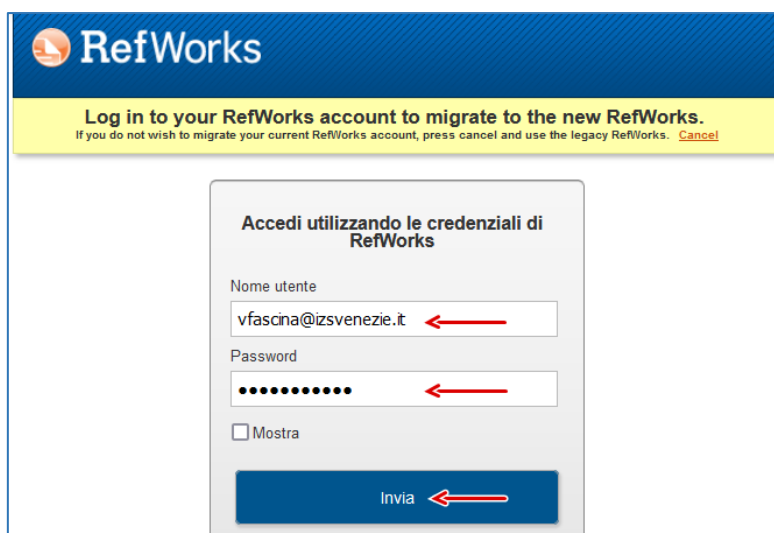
RefWorks

Log in to your RefWorks account to migrate to the new RefWorks.
If you do not wish to migrate your current RefWorks account, press cancel and use the legacy RefWorks. Cancel

Accedi utilizzando le credenziali di RefWorks

Nome utente

vfascina@izsvenezie.it

Password

●●●●●●●●●●●

Mostra

Invia